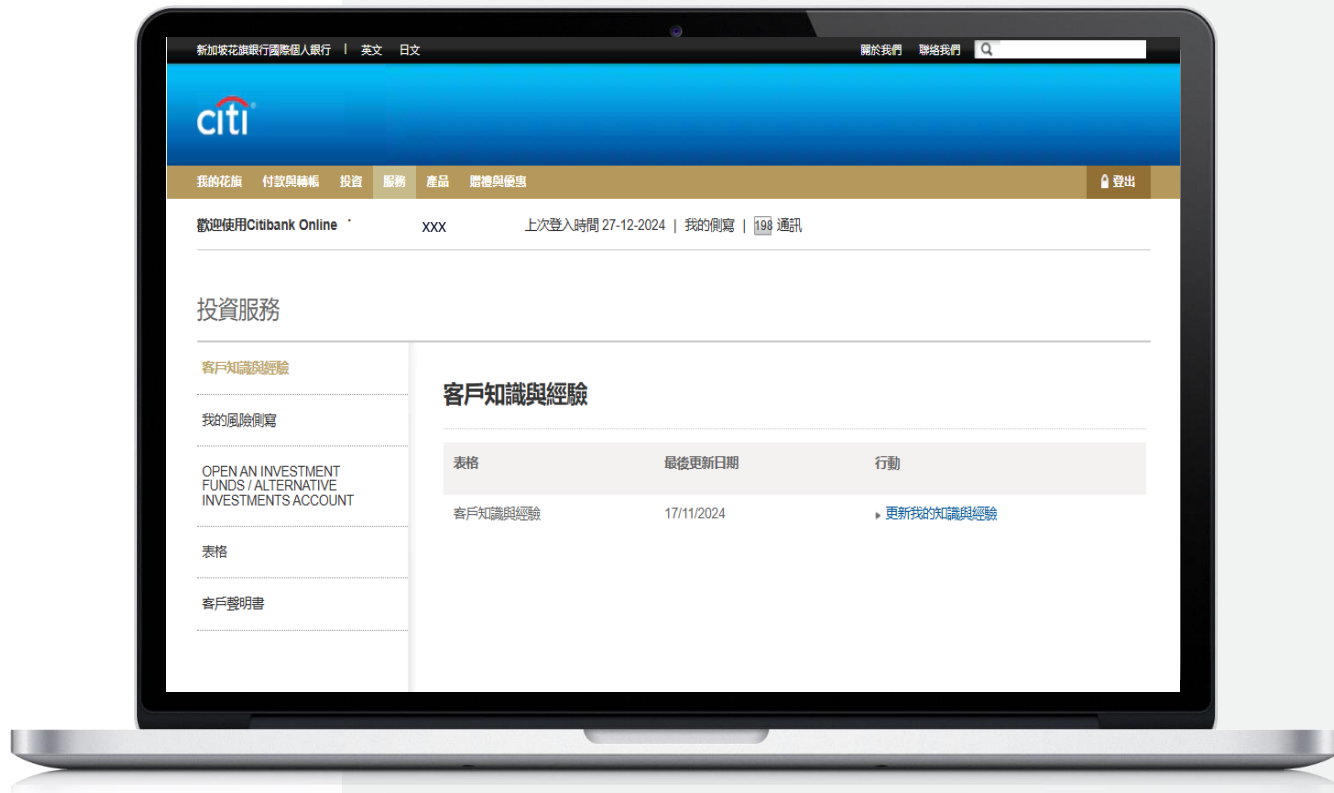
新加坡花旗銀行國際個人銀行 | 英文 日文

關於我們 聯絡我們

citi

我的花旗 付款與轉帳 投資 服務 產品 贈禮與優惠

登出

歡迎使用Citibank Online ˙ XXX 上次登入時間 27-12-2024 | 我的側寫 | 198 通訊

投資服務

客戶知識與經驗

我的風險側寫

OPEN AN INVESTMENT FUNDS / ALTERNATIVE INVESTMENTS ACCOUNT

表格

客戶聲明書

客戶知識與經驗

| 表格 | 最後更新日期 | 行動 |
|---|---|---|
| 客戶知識與經驗 | 17/11/2024 | 更新我的知識與經驗 |